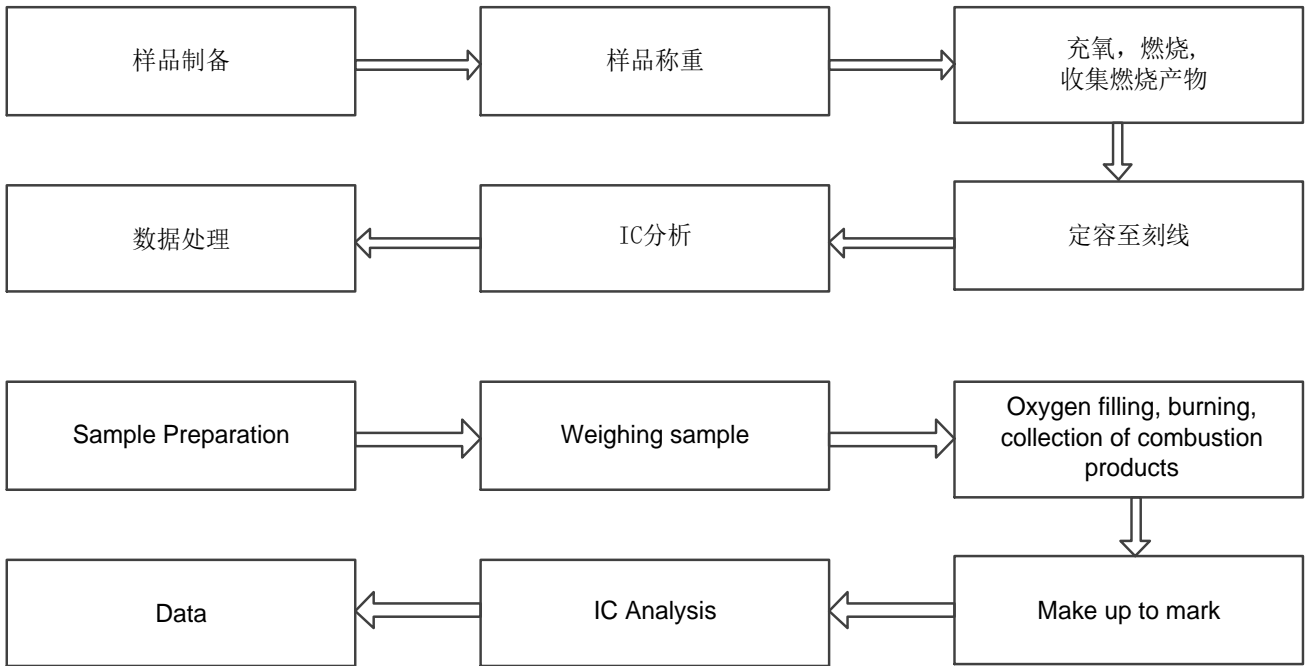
样品制备

样品称重

充氧，燃烧，
收集燃烧产物

定容至刻线

IC分析

数据处理

Sample Preparation

Weighing sample

Oxygen filling, burning, collection of combustion products

Make up to mark

IC Analysis

Data